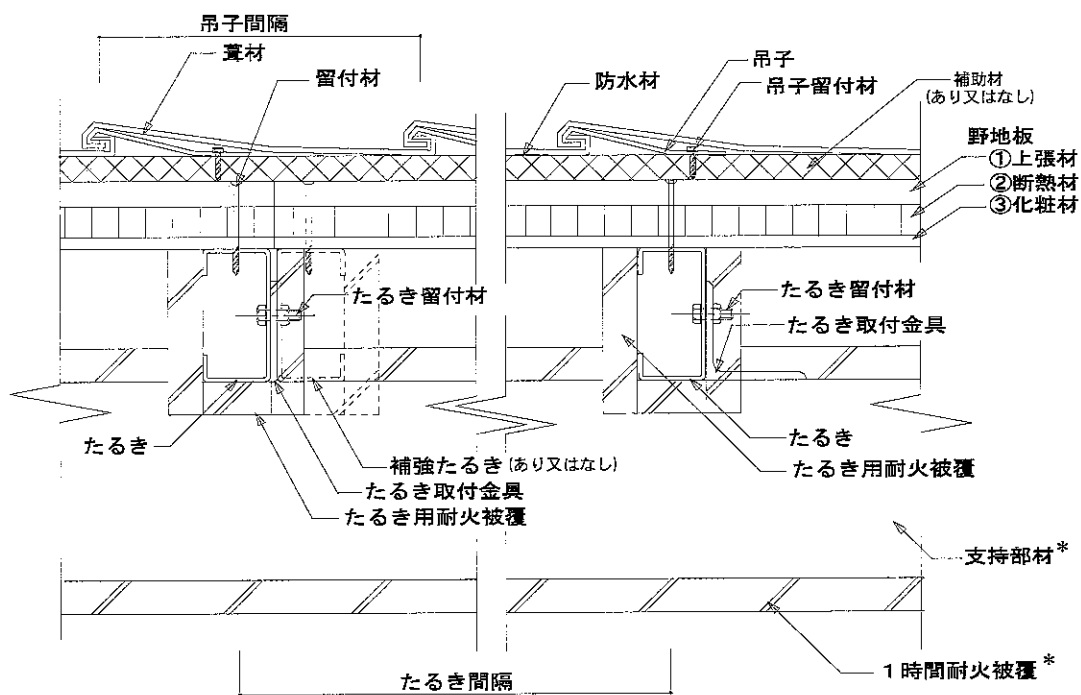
吊子間隔

葺材

留付材

防水材

吊子

吊子留付材

補助材
(あり又はなし)

野地板

①上張材

②断熱材

③化粧材

たるき留付材

たるき留付材

たるき取付金具

たるき

補強たるき(あり又はなし)

たるき取付金具

たるき用耐火被覆

たるき

たるき用耐火被覆

支持部材*

1時間耐火被覆*

たるき間隔